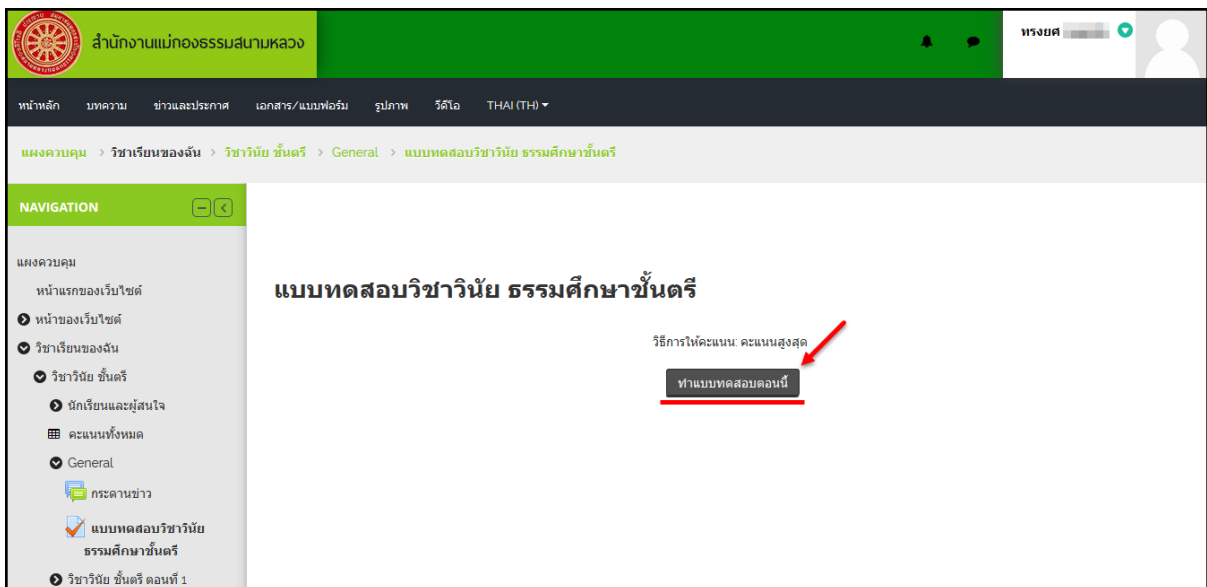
สำนักงานแม่กองธรรมสนามหลวง

ทรงยศ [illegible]

หน้าหลัก บทความ ข่าวและประกาศ เอกสาร/แบบฟอร์ม รูปภาพ วีดีโอ THAI (TH)

แผงควบคุม > วิชาเรียนของฉัน > วิชาวินัย ชั้นตรี > General > แบบทดสอบวิชาวินัย ธรรมศึกษาชั้นตรี

NAVIGATION

แผงควบคุม
หน้าแรกของเว็บไซต์
หน้าของเว็บไซต์
วิชาเรียนของฉัน
วิชาวินัย ชั้นตรี
นักเรียนและผู้สนใจ
คะแนนทั้งหมด
General
กระดานข่าว
แบบทดสอบวิชาวินัย ธรรมศึกษาชั้นตรี
วิชาวินัย ชั้นตรี ตอนที่ 1

แบบทดสอบวิชาวินัย ธรรมศึกษาชั้นตรี

วิธีการให้คะแนน: คะแนนสูงสุด

ทำแบบทดสอบตอนนี้